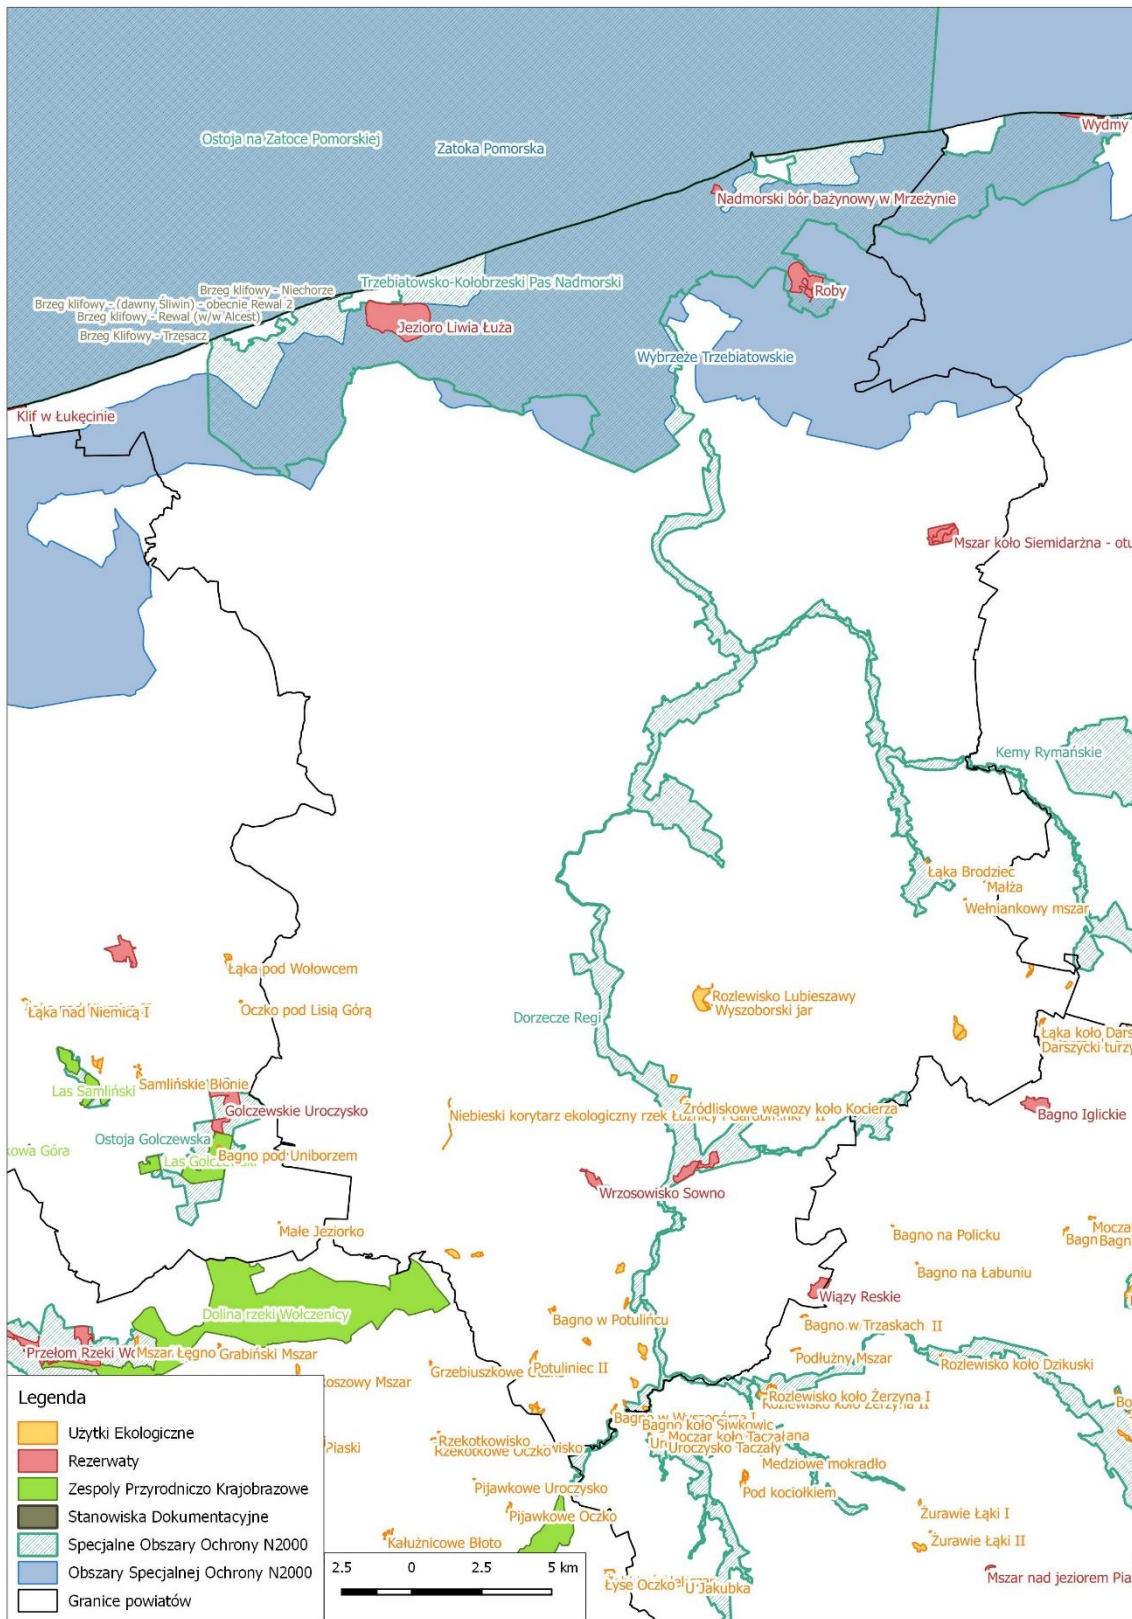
Ostoja na Zatoce Pomorskiej
Zatoka Pomorska
Wydmy
Nadmorski bór bażynowy w Mrzeżynie
Brzeg klifowy - Niechorze
Brzeg klifowy - (dawny Śliwin) - obecnie Rewal 2
Brzeg klifowy - Rewal (w/w Alcest)
Brzeg Klifowy - Trzęsacz
Trzebiatowsko-Kołobrzeski Pas Nadmorski
Jezioro Liwia Łuża
Roby
Wybrzeże Trzebiatowskie
Klif w Łukęcinie
Mszar koło Siemidarżna - otu
Kemy Rymańskie
Łąka Brodziec
Małża
Wełniankowy mszar
Łąka pod Wołowcem
Łąka nad Niemicą I
Oczko pod Lisią Górą
Dorzecze Regi
Rozlewisko Lubieszawy
Wyszoborski jar
Łąka koło Dars
Darszycki turz
Las Samliński
Samlińskie Błonie
Golczewskie Uroczysko
Niebieski korytarz ekologiczny rzek Łożnicy i Gardominki II
Źródliskowe wąwozy koło Kocierza
Bagno Iglickie
kowa Góra
Ostoja Golczewska
Las Golcz
Bagno pod Uniborzem
Wrzosowisko Sowno
Małe Jeziorko
Bagno na Policku
Mocza
Bagn Bagn
Bagno na Łabuniu
Dolina rzeki Wołczenicy
Wiązy Reskie
Bagno w Potulińcu
Bagno w Trzaskach II
Przełom Rzeki Wo
Mszar Łęgno
Grabiński Mszar
Podłużny Mszar
Rozlewisko koło Dzikuski
oszowy Mszar
Grzebiuszkowe
Potuliniec II
Rozlewisko koło Żerzyna I
Rozlewisko koło Żerzyna II
Bo
Bagno w Wyszogórze I
Bagno koło Siwkowic
Moczar koło Taczałana
Uroczysko Taczały
Piaski
Rzekotkowisko
Rzekotkowe Oczko
Medziowe mokradło
Pijawkowe Uroczysko
Pod kociołkiem
Pijawkowe Oczko
Żurawie Łąki I
Żurawie Łąki II
Kałużnicowe Błoto
Łyse Oczko
U Jakubka
Mszar nad jeziorem Pia
Legenda
Użytki Ekologiczne
Rezerwaty
Zespoły Przyrodniczo Krajobrazowe
Stanowiska Dokumentacyjne
Specjalne Obszary Ochrony N2000
Obszary Specjalnej Ochrony N2000
Granice powiatów
2.5 0 2.5 5 km